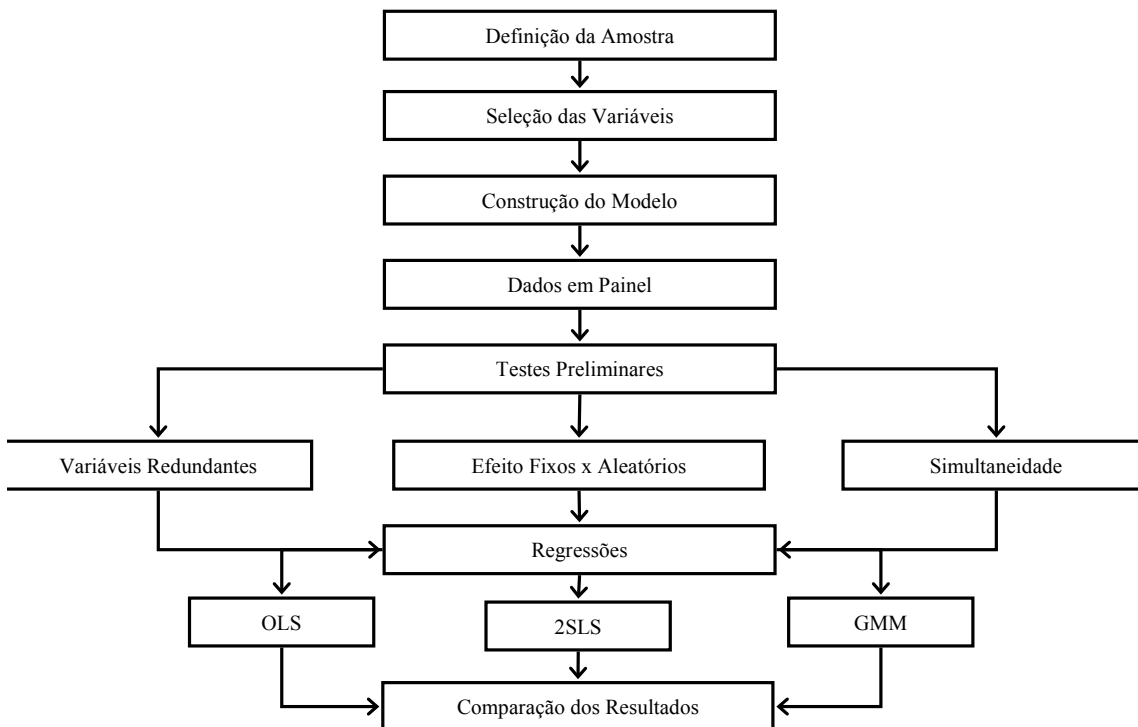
Definição da Amostra

Seleção das Variáveis

Construção do Modelo

Dados em Painel

Testes Preliminares

Variáveis Redundantes

Efeito Fixos x Aleatórios

Simultaneidade

Regressões

OLS

2SLS

GMM

Comparação dos Resultados